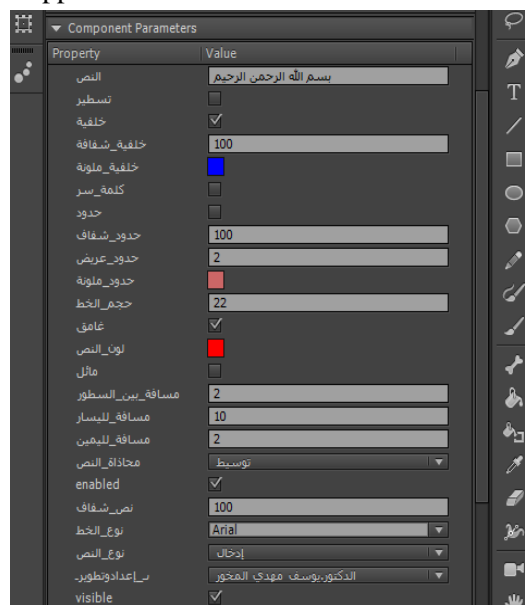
Component Parameters

| Property | Value |
|---|---|
| النص | بسم الله الرحمن الرحيم |
| تسطير | |
| خلفية | ✓ |
| خلفية_شفافة | 100 |
| خلفية_ملونة | |
| كلمة_سر | |
| حدود | |
| حدود_شفاف | 100 |
| حدود_عريض | 2 |
| حدود_ملونة | |
| حجم_الخط | 22 |
| غامق | ✓ |
| لون_النص | |
| مائل | |
| مسافة_بين_السطور | 2 |
| مسافة_لليسار | 10 |
| مسافة_لليمين | 2 |
| محاذاة_النص | توسيط |
| enabled | ✓ |
| نص_شفاف | 100 |
| نوع_الخط | Arial |
| نوع_النص | إدخال |
| بـ_إعدادوتطوير_ | الدكتور.يوسف مهدي المخور |
| visible | ✓ |